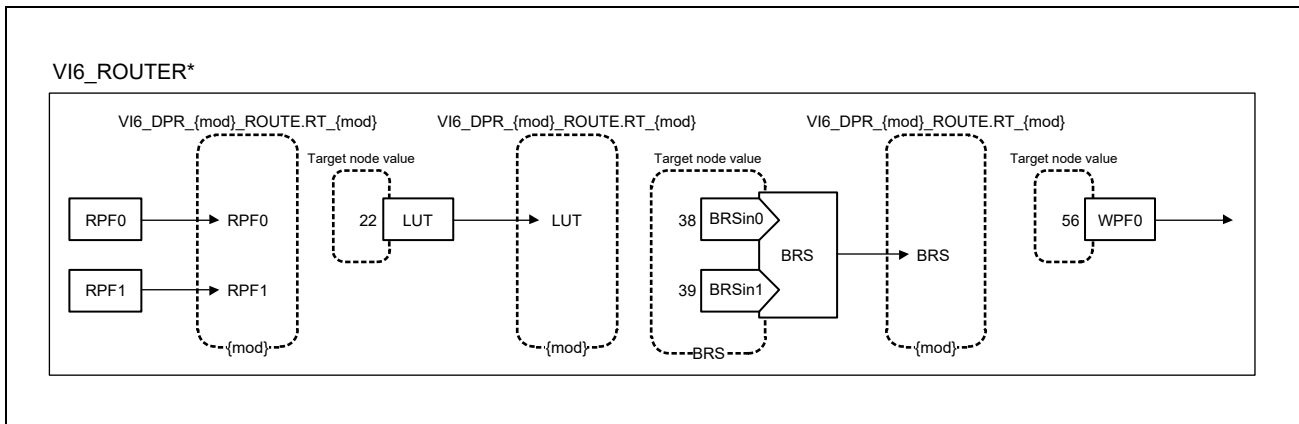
VI6_ROUTER*

VI6_DPR_{mod}_ROUTE.RT_{mod}

RPF0

RPF0

RPF1

RPF1

{mod}

Target node value

22

LUT

VI6_DPR_{mod}_ROUTE.RT_{mod}

LUT

{mod}

Target node value

38

BRSin0

39

BRSin1

BRS

BRS

VI6_DPR_{mod}_ROUTE.RT_{mod}

BRS

{mod}

Target node value

56

WPF0